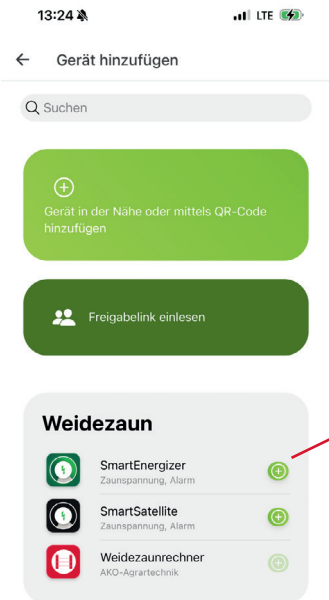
13:24 LTE

Gerät hinzufügen

Suchen

Gerät in der Nähe oder mittels QR-Code hinzufügen

Freigabelink einlesen

Weidezaun

SmartEnergizer
Zaunspannung, Alarm

SmartSatellite
Zaunspannung, Alarm

Weidezaunrechner
AKO-Agrartechnik